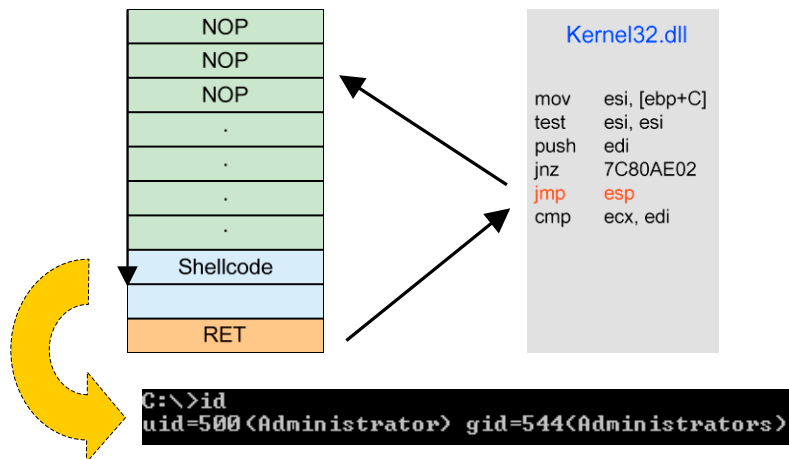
NOP
NOP
NOP
.
.
.
.
Shellcode

RET

Kernel32.dll

| mov | esi, [ebp+C] |
|---|---|
| test | esi, esi |
| push | edi |
| jnz | 7C80AE02 |
| jmp | esp |
| cmp | ecx, edi |

C:\>id
uid=500(Administrator) gid=544(Administrators)